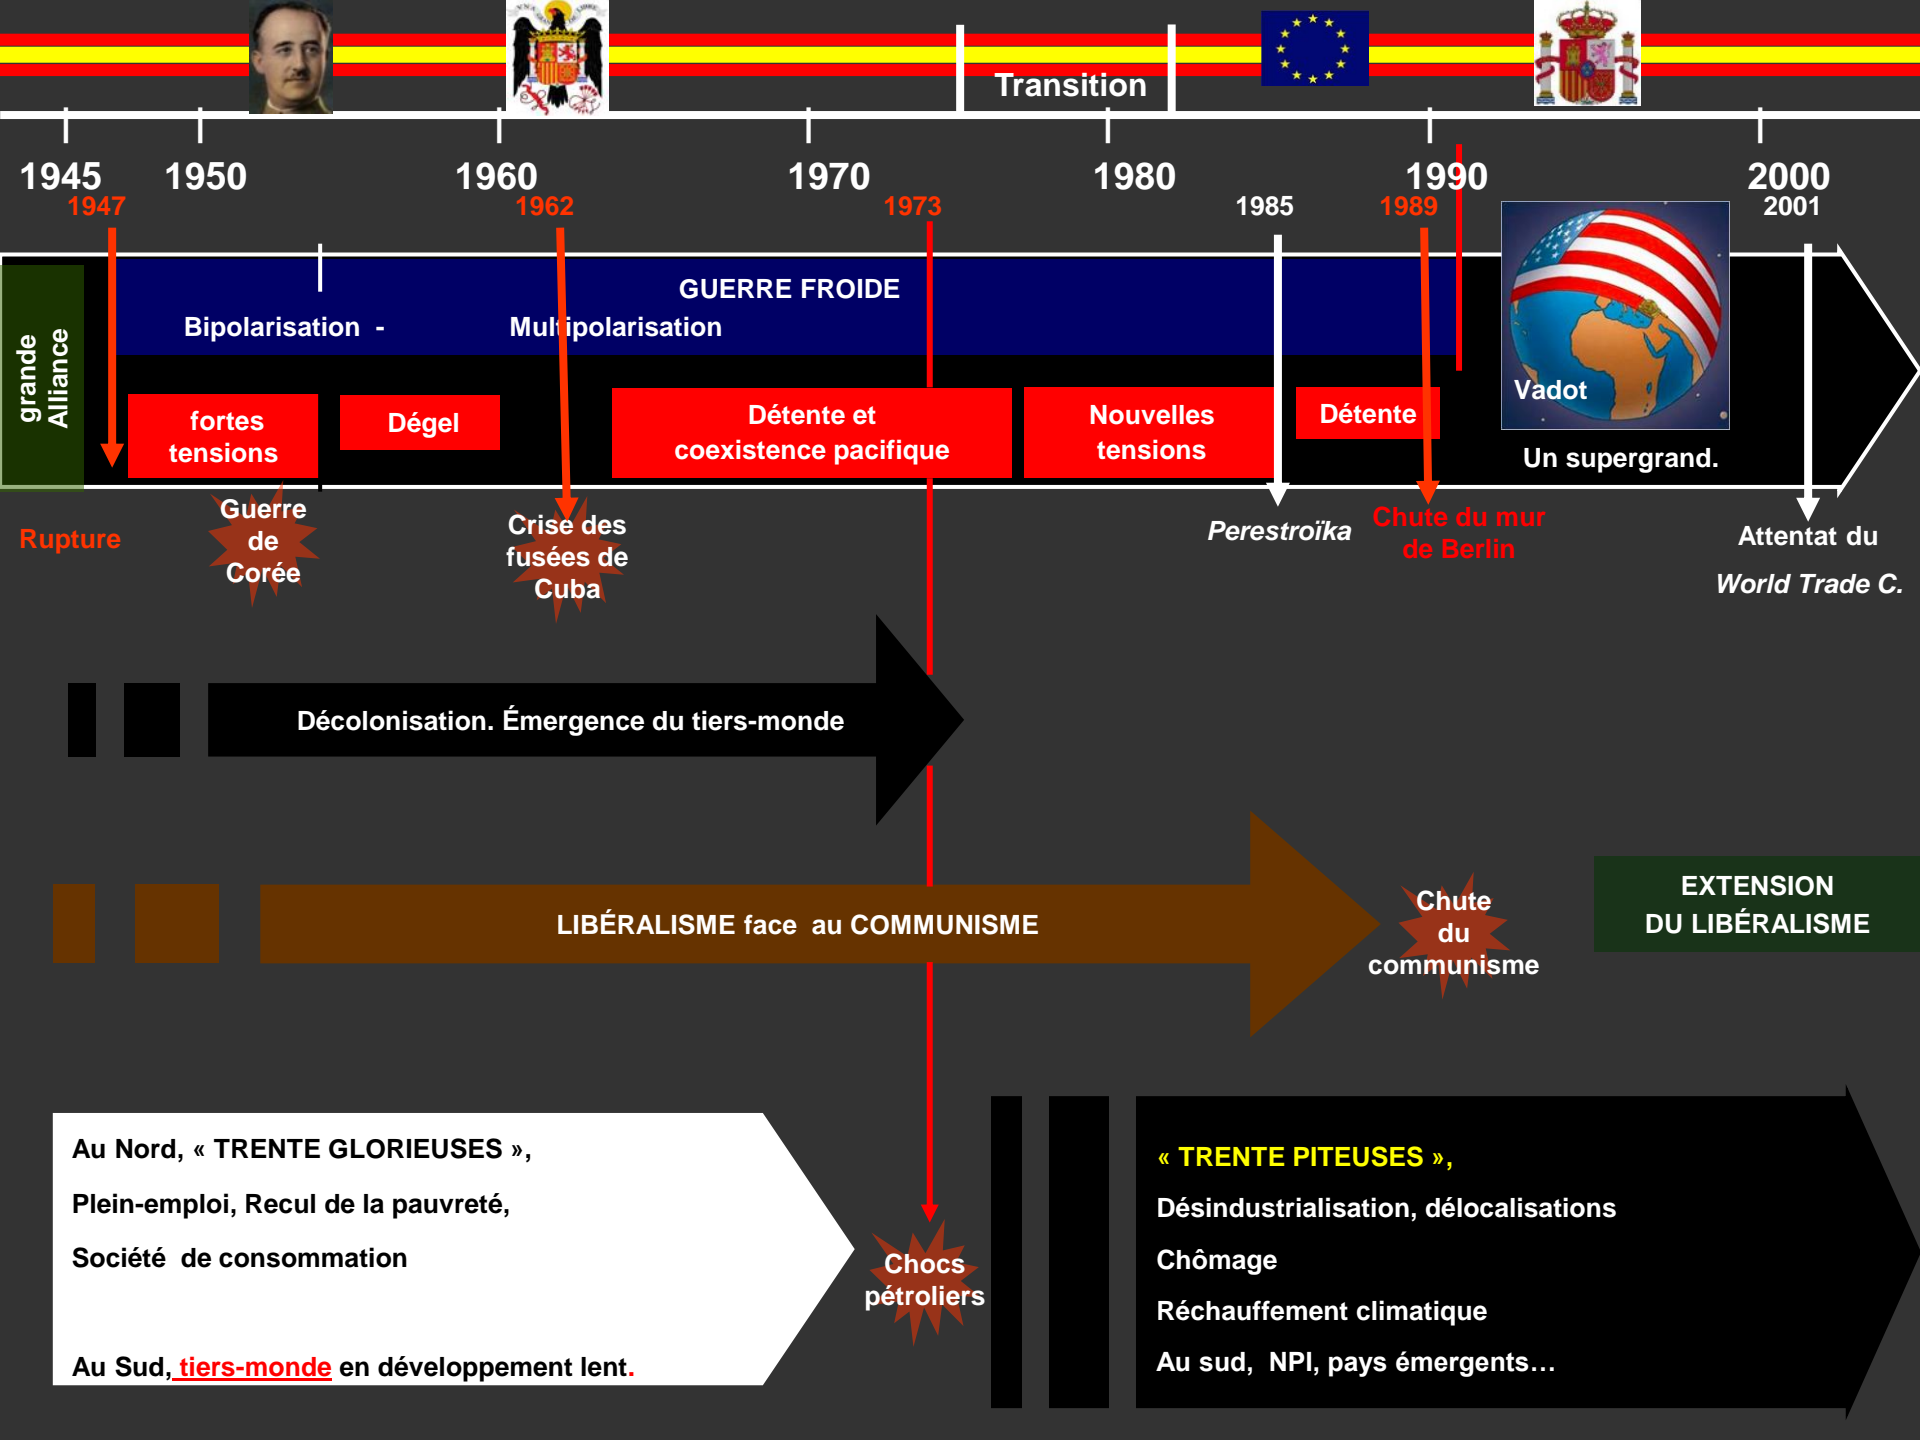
Transition

1945 1950 1960 1970 1980 1990 2000

1947 1962 1973 1985 1989 2001

grande Alliance

GUERRE FROIDE

Bipolarisation - Multipolarisation

fortes tensions

Dégel

Détente et coexistence pacifique

Nouvelles tensions

Détente

Vadot

Un supergrand.

Rupture

Guerre de Corée

Crise des fusées de Cuba

Perestroïka

Chute du mur de Berlin

Attentat du World Trade C.

Décolonisation. Émergence du tiers-monde

LIBÉRALISME face au COMMUNISME

Chute du communisme

EXTENSION DU LIBÉRALISME

Au Nord, « TRENTE GLORIEUSES »,

Plein-emploi, Recul de la pauvreté,

Société de consommation

Au Sud, tiers-monde en développement lent.

Chocs pétroliers

« TRENTE PITEUSES »,

Désindustrialisation, délocalisations

Chômage

Réchauffement climatique

Au sud, NPI, pays émergents…